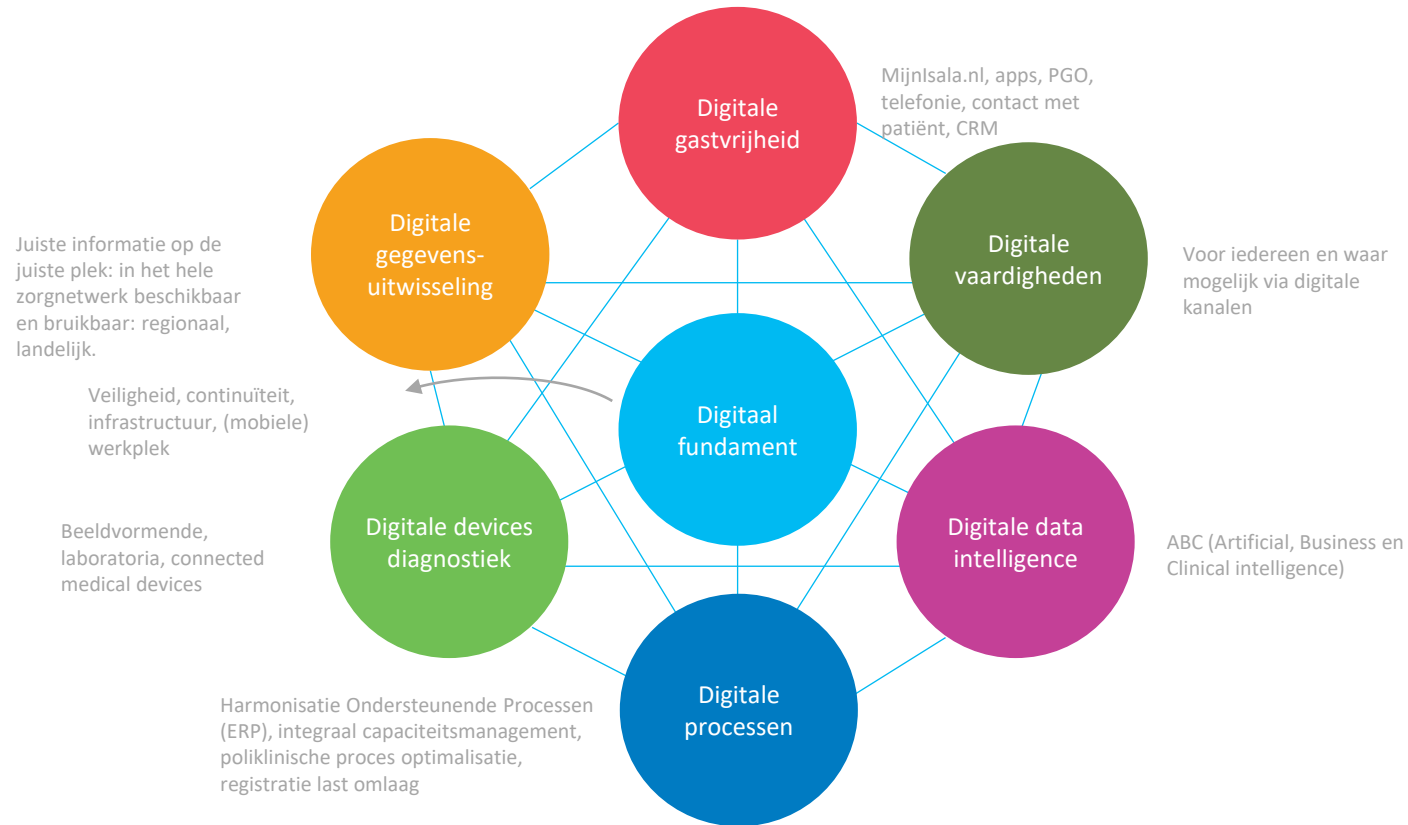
Digitale gastvrijheid

MijnIsala.nl, apps, PGO, telefonie, contact met patiënt, CRM

Digitale gegevens-uitwisseling

Juiste informatie op de juiste plek: in het hele zorgnetwerk beschikbaar en bruikbaar: regionaal, landelijk.

Digitale vaardigheden

Voor iedereen en waar mogelijk via digitale kanalen

Veiligheid, continuïteit, infrastructuur, (mobiele) werkplek

Digitaal fundament

Digitale devices diagnostiek

Beeldvormende, laboratoria, connected medical devices

Digitale data intelligence

ABC (Artificial, Business en Clinical intelligence)

Digitale processen

Harmonisatie Ondersteunende Processen (ERP), integraal capaciteitsmanagement, poliklinische proces optimalisatie, registratie last omlaag